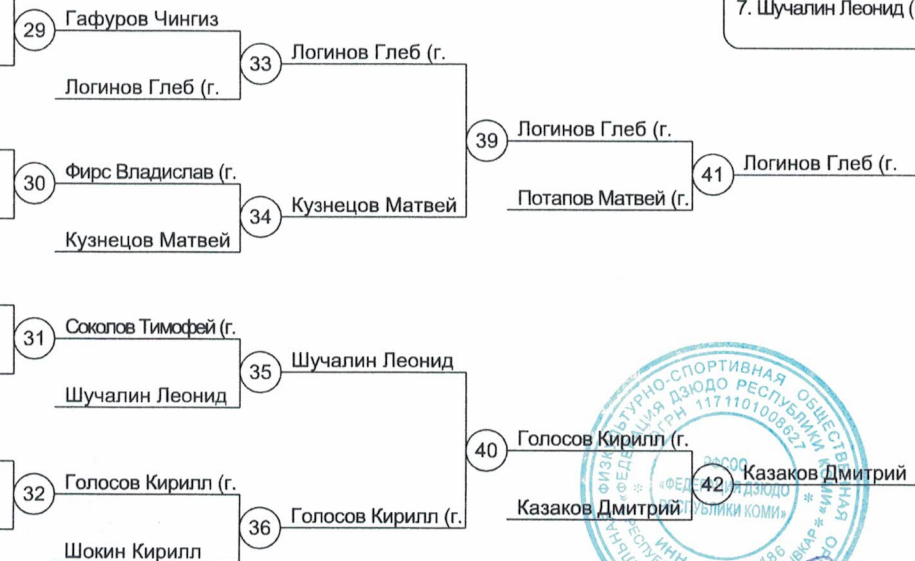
7. Шучалин Леонид (

29 Гафуров Чингиз

Логинов Глеб (г.

33 Логинов Глеб (г.

30 Фирс Владислав (г.

Кузнецов Матвей

34 Кузнецов Матвей

39 Логинов Глеб (г.

Потапов Матвей (г.

41 Логинов Глеб (г.

31 Соколов Тимофей (г.

Шучалин Леонид

35 Шучалин Леонид

32 Голосов Кирилл (г.

Шокин Кирилл

36 Голосов Кирилл (г.

40 Голосов Кирилл (г.

Казаков Дмитрий

42 Казаков Дмитрий

ФИЗКУЛЬТУРНО-СПОРТИВНАЯ ОБЩЕСТВЕННАЯ «ФЕДЕРАЦИЯ ДЗЮДО РЕСПУБЛИКИ КОМИ» ОГРН 1171101008627 ИНН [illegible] РЕСПУБЛИКИ КОМИ СЫКТЫВКАР ФСОО «ФЕДЕРАЦИЯ ДЗЮДО РЕСПУБЛИКИ КОМИ»